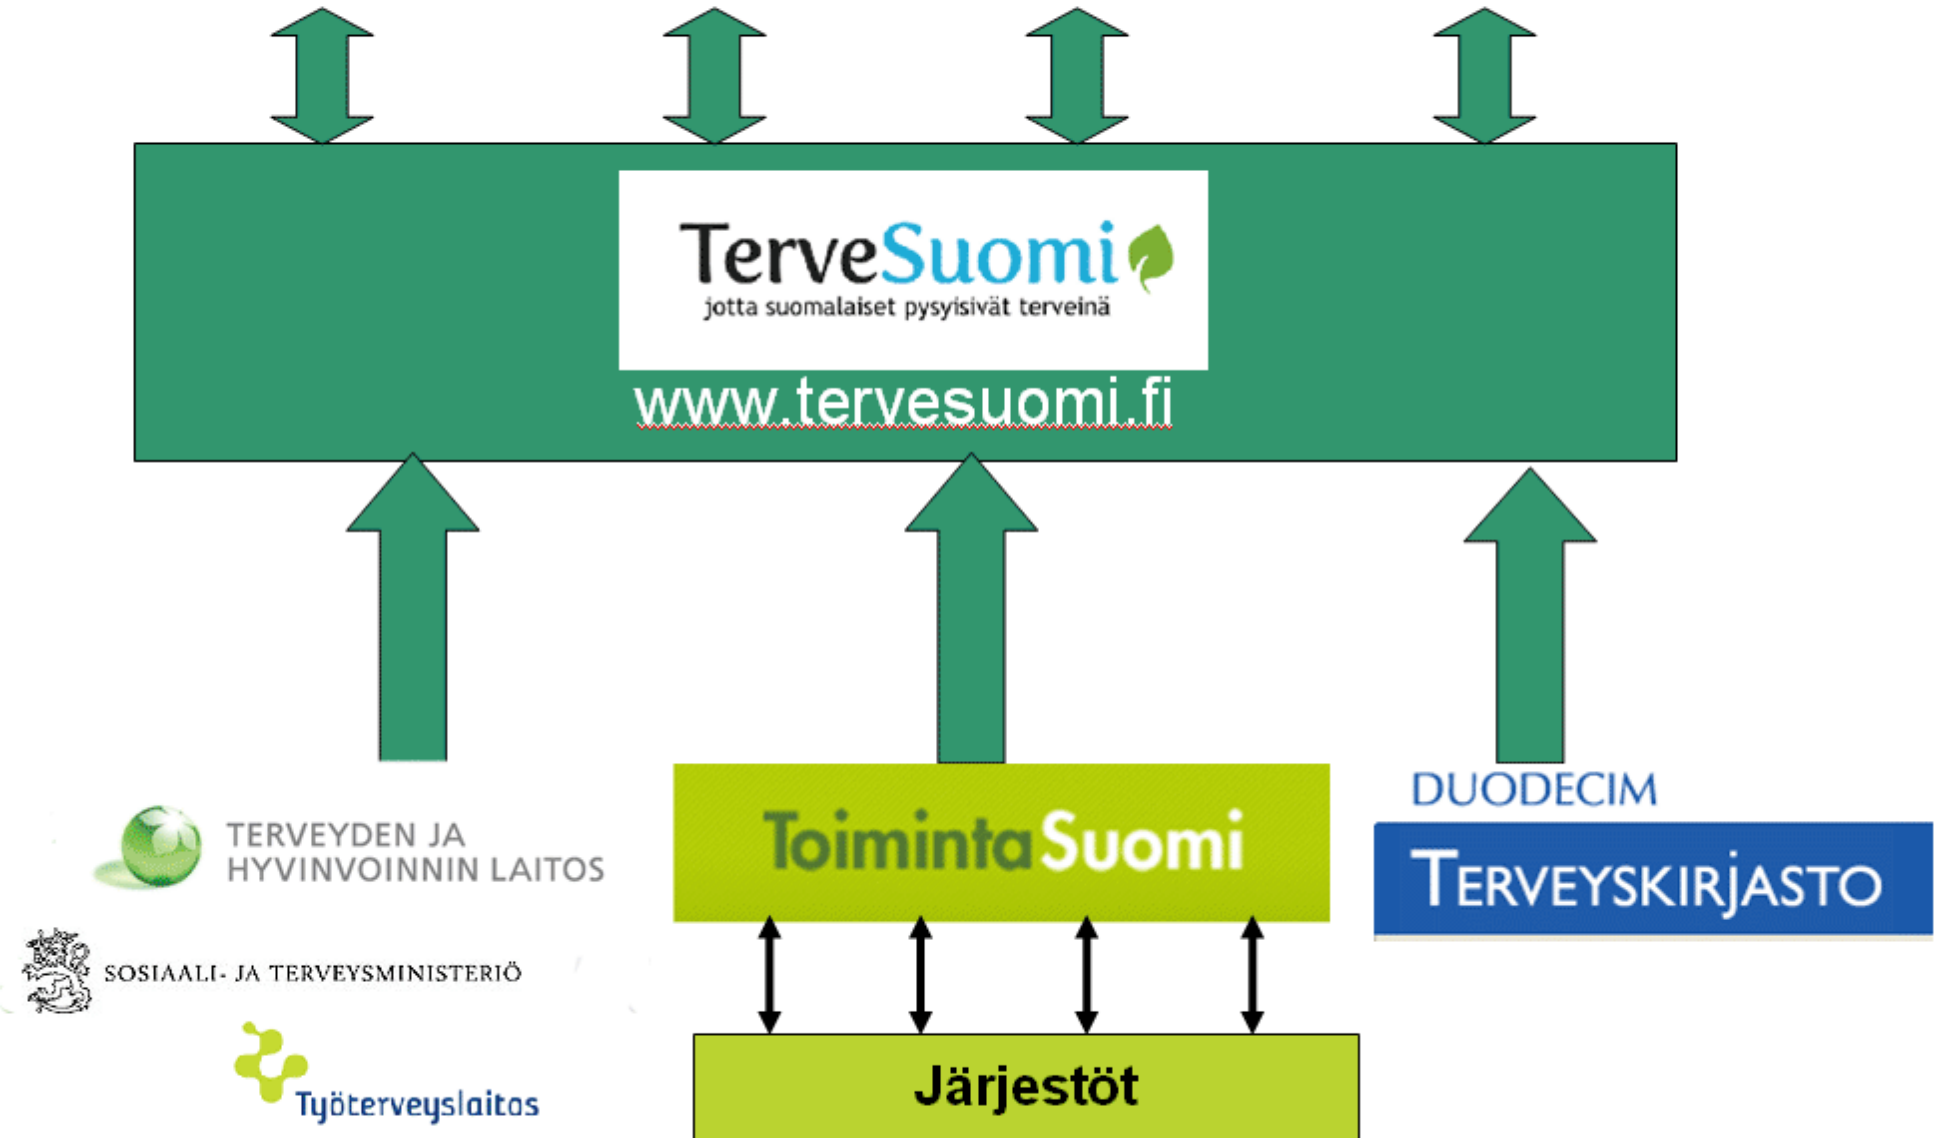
TerveSuomi
jotta suomalaiset pysyisivät terveinä

www.tervesuomi.fi

TERVEYDEN JA HYVINVOINNIN LAITOS

SOSIAALI- JA TERVEYSMINISTERIÖ

Työterveyslaitos

ToimintaSuomi

Järjestöt

DUODECIM

TERVEYSKIRJASTO